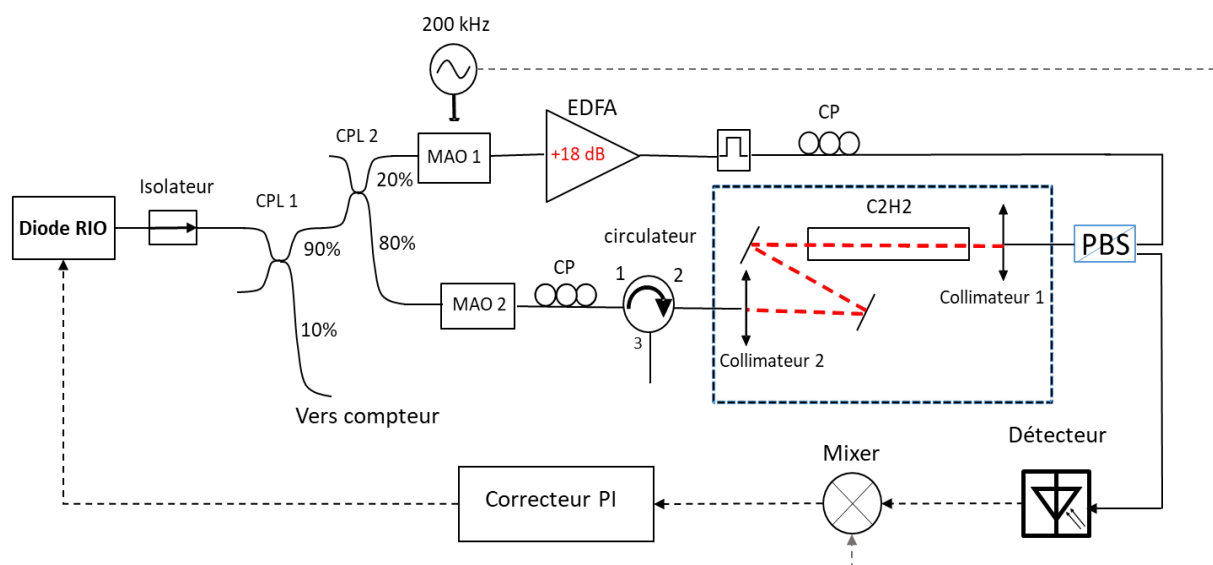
200 kHz

EDFA

+18 dB

CP

CPL 2

MAO 1

20%

CPL 1

Isolateur

Diode RIO

90%

80%

C2H2

circulateur

PBS

CP

1

2

MAO 2

Collimateur 1

10%

3

Collimateur 2

Vers compteur

Mixer

Détecteur

Correcteur PI